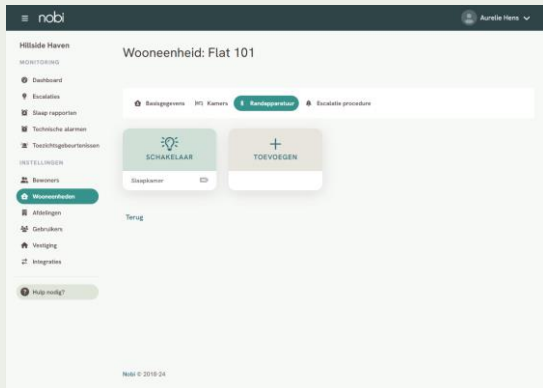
≡ nobi

Aurelie Hens

Hillside Haven

MONITORING

Dashboard

Escalaties

Slaap rapporten

Technische alarmen

Toezichtsgebeurtenissen

INSTELLINGEN

Bewoners

Wooneenheden

Afdelingen

Gebruikers

Vestiging

Integraties

Hulp nodig?

Wooneenheid: Flat 101

Basisgegevens

Kamers

Randapparatuur

Escalatie procedure

SCHAKELAAR

Slaapkamer

+

TOEVOEGEN

Terug

Nobi © 2018-24